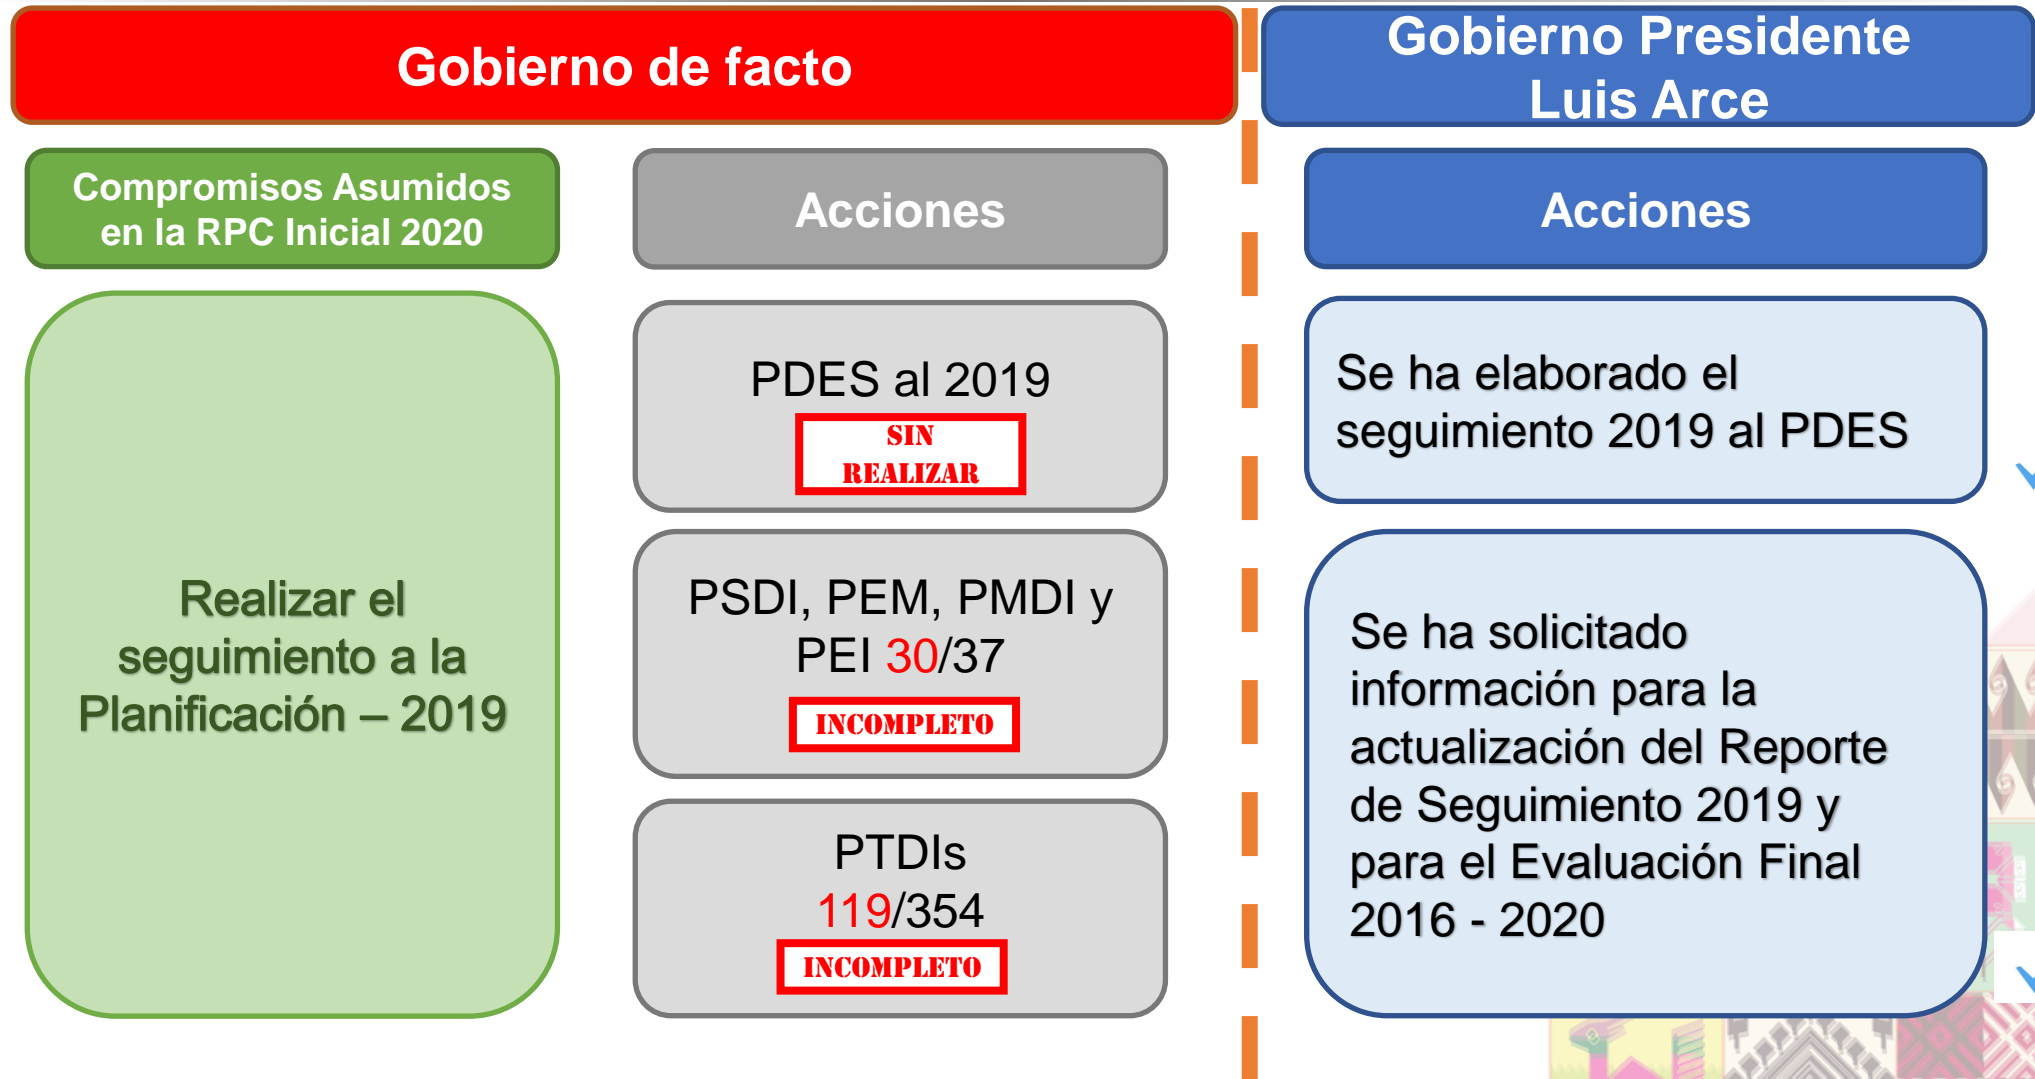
Gobierno de facto

Gobierno Presidente Luis Arce

Compromisos Asumidos en la RPC Inicial 2020

Realizar el seguimiento a la Planificación – 2019

Acciones

PDES al 2019
SIN REALIZAR

PSDI, PEM, PMDI y PEI 30/37
INCOMPLETO

PTDIs
119/354
INCOMPLETO

Acciones

Se ha elaborado el seguimiento 2019 al PDES

Se ha solicitado información para la actualización del Reporte de Seguimiento 2019 y para el Evaluación Final 2016 - 2020